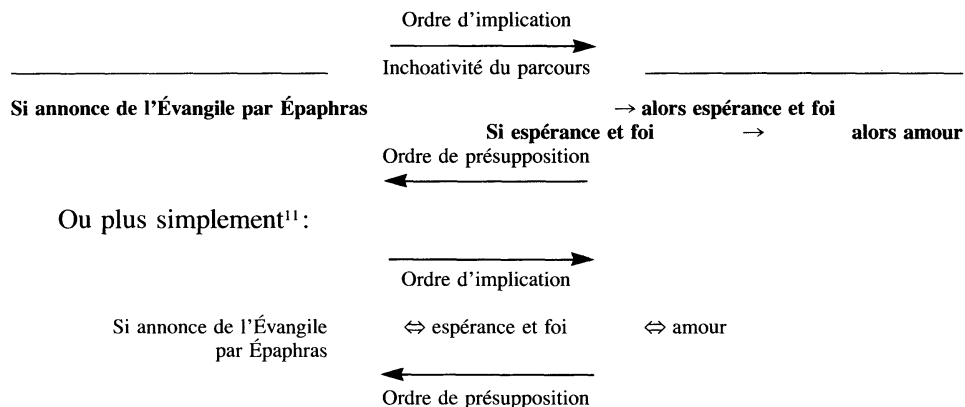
Ordre d'implication

Inchoativité du parcours

Si annonce de l'Évangile par Épaphras → alors espérance et foi

Si espérance et foi → alors amour

Ordre de présupposition

Ou plus simplement$^{11}$:

Ordre d'implication

Si annonce de l'Évangile par Épaphras ⇔ espérance et foi ⇔ amour

Ordre de présupposition